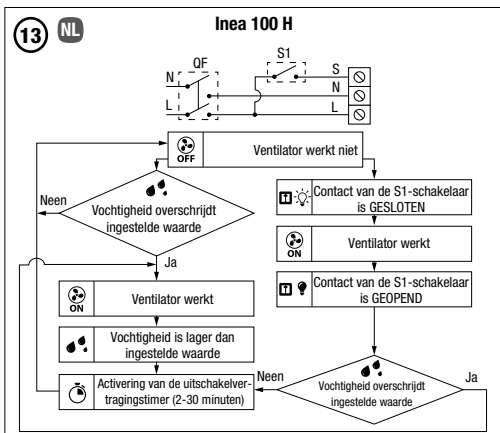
13 NL

Inea 100 H

QF
S1
N
L
S
N
L

OFF
Ventilator werkt niet

Neen
Vochtigheid overschrijdt ingestelde waarde

Contact van de S1-schakelaar is GESLOTEN

ON
Ventilator werkt

Ja

Contact van de S1-schakelaar is GEOPEND

ON
Ventilator werkt

Vochtigheid is lager dan ingestelde waarde

Neen
Ja
Activering van de uitschakelvertragingstimer (2-30 minuten)

Vochtigheid overschrijdt ingestelde waarde